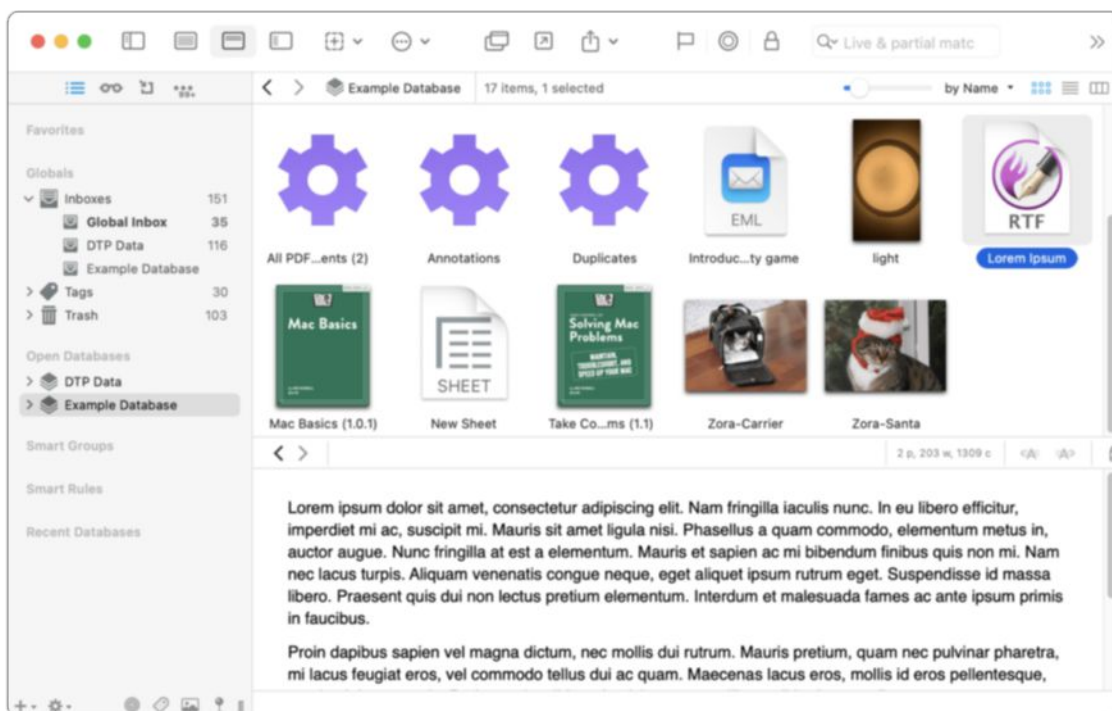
Live & partial matc

Example Database
17 items, 1 selected
by Name

Favorites

Globals
Inboxes 151
Global Inbox 35
DTP Data 116
Example Database
Tags 30
Trash 103

Open Databases
DTP Data
Example Database

Smart Groups

Smart Rules

Recent Databases

EML
RTF

All PDF...ents (2)
Annotations
Duplicates
Introduc...ty game
light
Lorem Ipsum

Mac Basics
SHEET
Solving Mac Problems

Mac Basics (1.0.1)
New Sheet
Take Co...ms (1.1)
Zora-Carrier
Zora-Santa

2 p, 203 w, 1309 c

Lorem ipsum dolor sit amet, consectetur adipiscing elit. Nam fringilla iaculis nunc. In eu libero efficitur, imperdiet mi ac, suscipit mi. Mauris sit amet ligula nisi. Phasellus a quam commodo, elementum metus in, auctor augue. Nunc fringilla at est a elementum. Mauris et sapien ac mi bibendum finibus quis non mi. Nam nec lacus turpis. Aliquam venenatis congue neque, eget aliquet ipsum rutrum eget. Suspendisse id massa libero. Praesent quis dui non lectus pretium elementum. Interdum et malesuada fames ac ante ipsum primis in faucibus.

Proin dapibus sapien vel magna dictum, nec mollis dui rutrum. Mauris pretium, quam nec pulvinar pharetra, mi lacus feugiat eros, vel commodo tellus dui ac quam. Maecenas lacus eros, mollis id eros pellentesque,